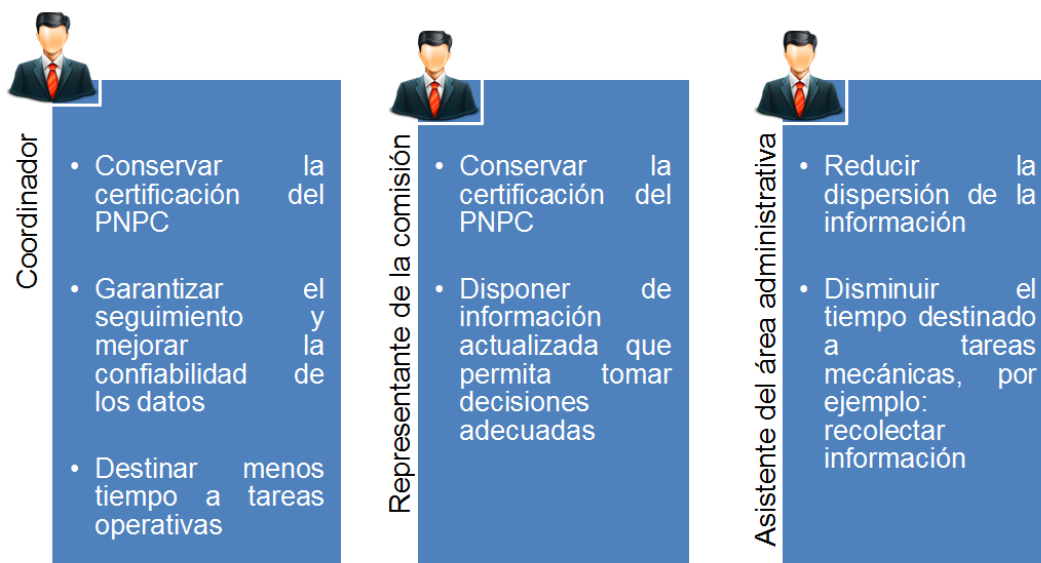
Coordinador

• Conservar la certificación del PNPC

• Garantizar el seguimiento y mejorar la confiabilidad de los datos

• Destinar menos tiempo a tareas operativas

Representante de la comisión

• Conservar la certificación del PNPC

• Disponer de información actualizada que permita tomar decisiones adecuadas

Asistente del área administrativa

• Reducir la dispersión de la información

• Disminuir el tiempo destinado a tareas mecánicas, por ejemplo: recolectar información